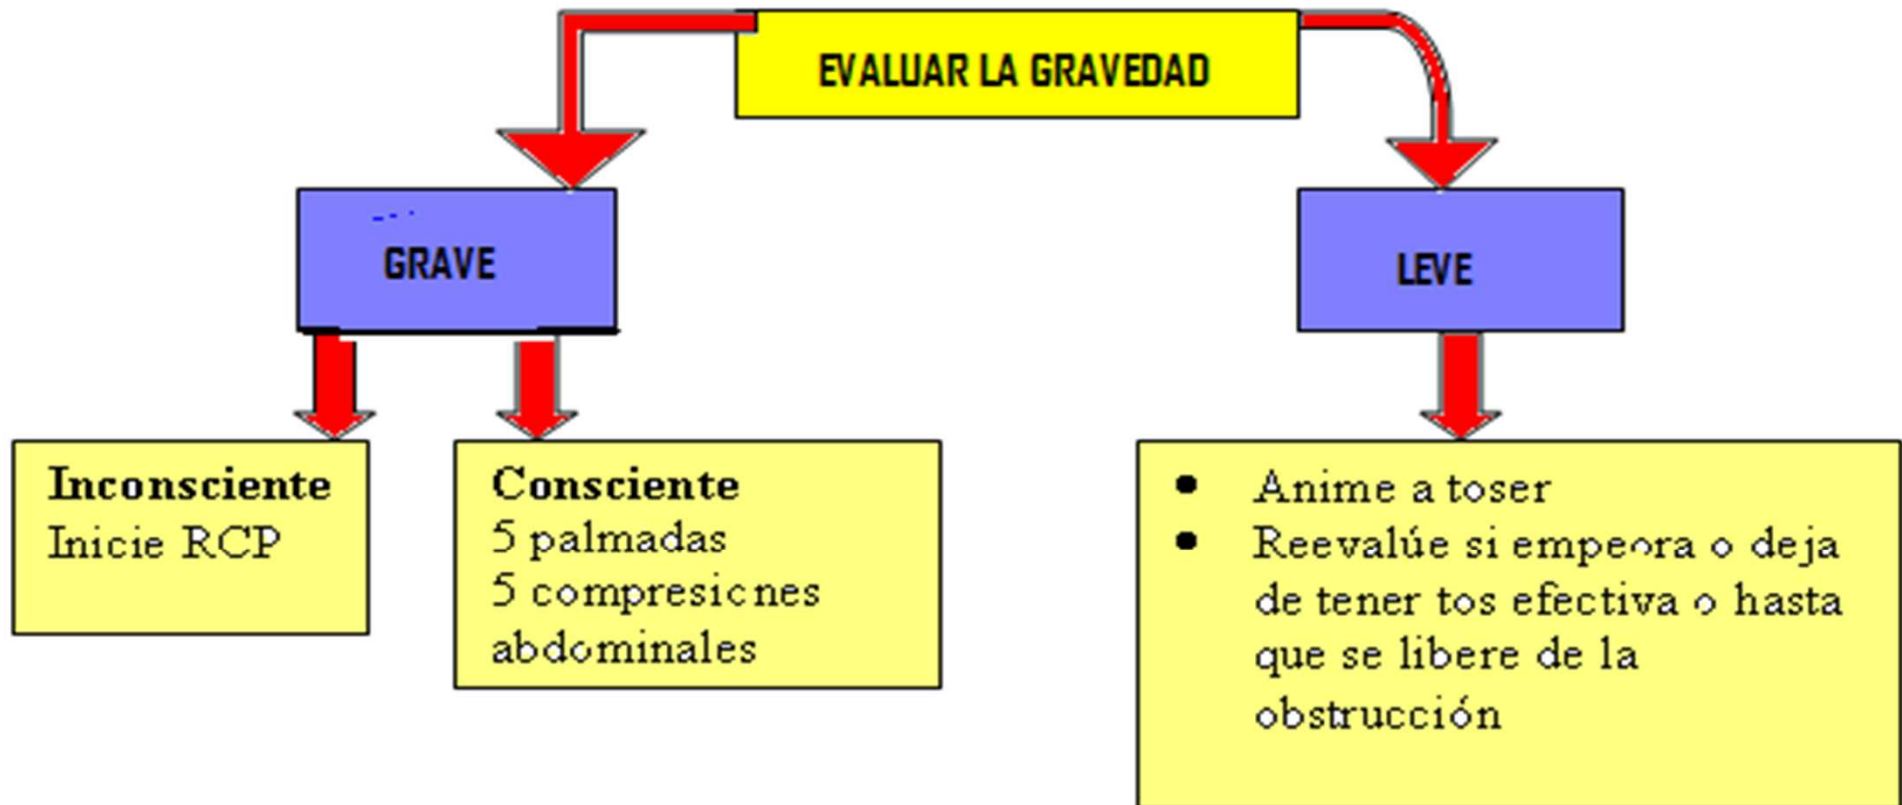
EVALUAR LA GRAVEDAD

GRAVE

LEVE

**Inconsciente**
Inicie RCP

**Consciente**
5 palmadas
5 compresiones abdominales

- Anime a toser
- Reevalúe si empeora o deja de tener tos efectiva o hasta que se libere de la obstrucción